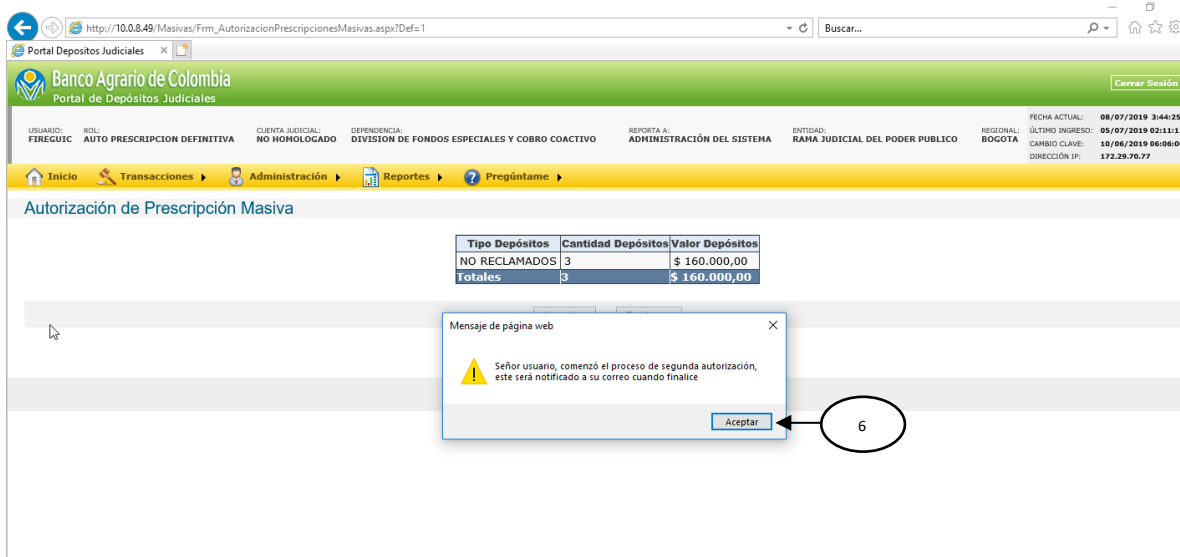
http://10.0.8.49/Masivas/Frm_AutorizacionPrescripcionesMasivas.aspx?Def=1

Buscar...

Portal Depositos Judiciales

Banco Agrario de Colombia
Portal de Depósitos Judiciales

Cerrar Sesión

USUARIO: FIREGUIC
ROL: AUTO PRESCRIPCION DEFINITIVA
CUENTA JUDICIAL: NO HOMOLOGADO
DEPENDENCIA: DIVISION DE FONDOS ESPECIALES Y COBRO COACTIVO
REPORTA A: ADMINISTRACIÓN DEL SISTEMA
ENTIDAD: RAMA JUDICIAL DEL PODER PUBLICO
REGIONAL: BOGOTA
FECHA ACTUAL: 08/07/2019 3:44:25
ÚLTIMO INGRESO: 05/07/2019 02:11:1
CAMBIO CLAVE: 10/06/2019 06:06:0
DIRECCIÓN IP: 172.29.70.77

Inicio
Transacciones
Administración
Reportes
Pregúntame

Autorización de Prescripción Masiva

| Tipo Depósitos | Cantidad Depósitos | Valor Depósitos |
|---|---|---|
| NO RECLAMADOS | 3 | $ 160.000,00 |
| Totales | 3 | $ 160.000,00 |

Mensaje de página web

Señor usuario, comenzó el proceso de segunda autorización, este será notificado a su correo cuando finalice

Aceptar

6